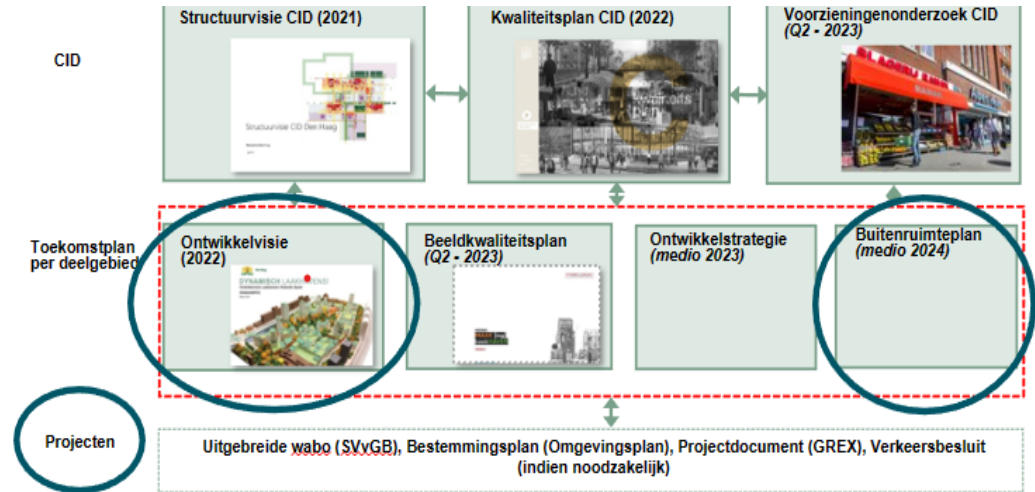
CID

Structuurvisie CID (2021)

Structuurvisie CID Den Haag

Kwaliteitsplan CID (2022)

Voorzieningenonderzoek CID
(Q2 - 2023)

Toekomstplan per deelgebied

Ontwikkelvisie
(2022)

DYNAMISCH LAAKHAVENS!

Beeldkwaliteitsplan
(Q2 - 2023)

Ontwikkelstrategie
(medio 2023)

Buitenruimteplan
(medio 2024)

Projecten

Uitgebreide wabo (SVvGB), Bestemmingsplan (Omgevingsplan), Projectdocument (GREX), Verkeersbesluit (indien noodzakelijk)